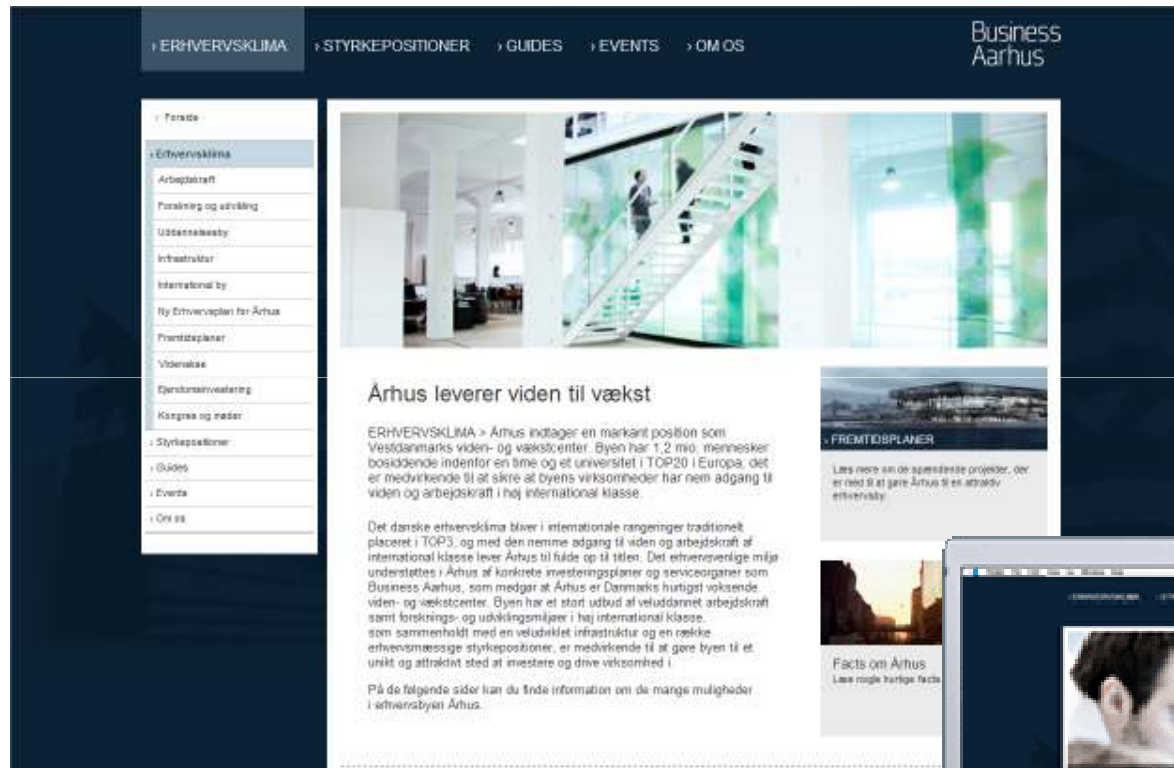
› ERHVERVSKLIMA › STYRKEPOSITIONER › GUIDES › EVENTS › OM OS

Business Aarhus

› Forside
› Erhvervsklima
Arbejdskraft
Forskning og udvikling
Uddannelsesby
Infrastruktur
International by
Ny Erhvervsplan for Århus
Fremtidsplaner
Videnakse
Ejendomsinvestering
Kongres og møder
› Styrkepositioner
› Guides
› Events
› Om os

Århus leverer viden til vækst

ERHVERVSKLIMA > Århus indtager en markant position som Vestdanmarks viden- og vækstcenter. Byen har 1,2 mio. mennesker bosiddende indenfor en time og et universitet i TOP20 i Europa, det er medvirkende til at sikre at byens virksomheder har nem adgang til viden og arbejdskraft i høj international klasse.

Det danske erhvervsklima bliver i internationale rangeringer traditionelt placeret i TOP3, og med den nemme adgang til viden og arbejdskraft af international klasse lever Århus til fulde op til titlen. Det erhvervsvenlige miljø understøttes i Århus af konkrete investeringsplaner og serviceorganer som Business Aarhus, som medgør at Århus er Danmarks hurtigst voksende viden- og vækstcenter. Byen har et stort udbud af veluddannet arbejdskraft samt forsknings- og udviklingsmiljøer i høj international klasse, som sammenholdt med en veludviklet infrastruktur og en række erhvervsmæssige styrkepositioner, er medvirkende til at gøre byen til et unikt og attraktivt sted at investere og drive virksomhed i.

På de følgende sider kan du finde information om de mange muligheder i erhvervsbyen Århus.

› FREMTIDSPLANER
Læs mere om de spændende projekter, der er med til at gøre Århus til en attraktiv erhvervsby.

Facts om Århus
Læs nogle hurtige facts

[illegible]